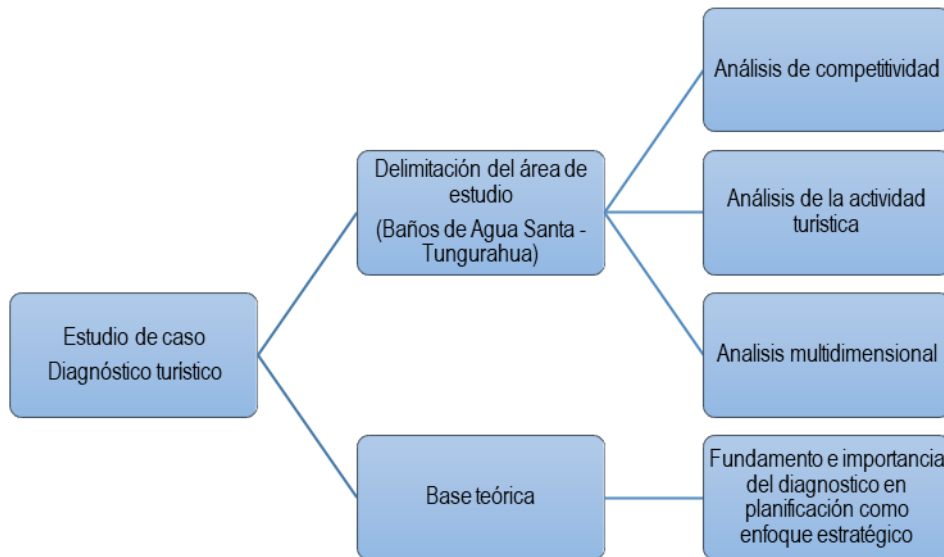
Estudio de caso
Diagnóstico turístico

Delimitación del área de estudio
(Baños de Agua Santa - Tungurahua)

Base teórica

Análisis de competitividad

Análisis de la actividad turística

Analisis multidimensional

Fundamento e importancia del diagnostico en planificación como enfoque estratégico